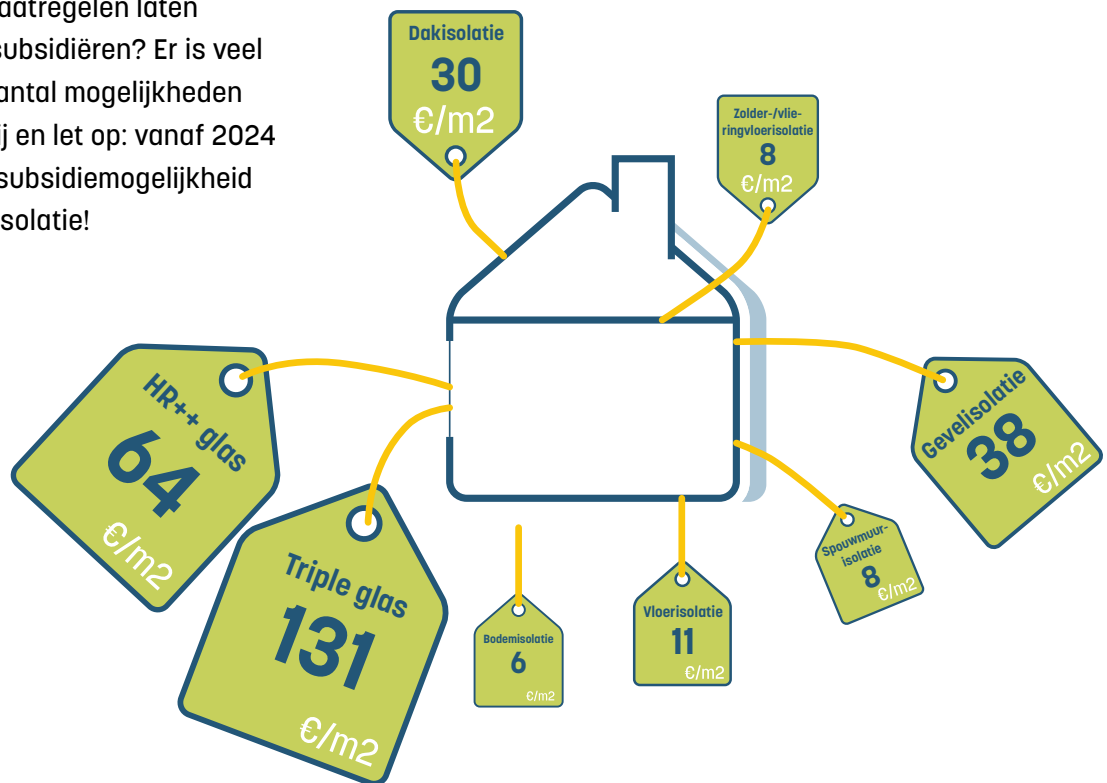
aatregelen laten subsidiëren? Er is veel antal mogelijkheden ij en let op: vanaf 2024 subsidiemogelijkheid solatie!

Dakisolatie
30
€/m2

Zolder-/vlieringvloerisolatie
8
€/m2

HR++ glas
64
€/m2

Gevelisolatie
38
€/m2

Triple glas
131
€/m2

Spouwmuurisolatie
8
€/m2

Bodemisolatie
6
€/m2

Vloerisolatie
11
€/m2